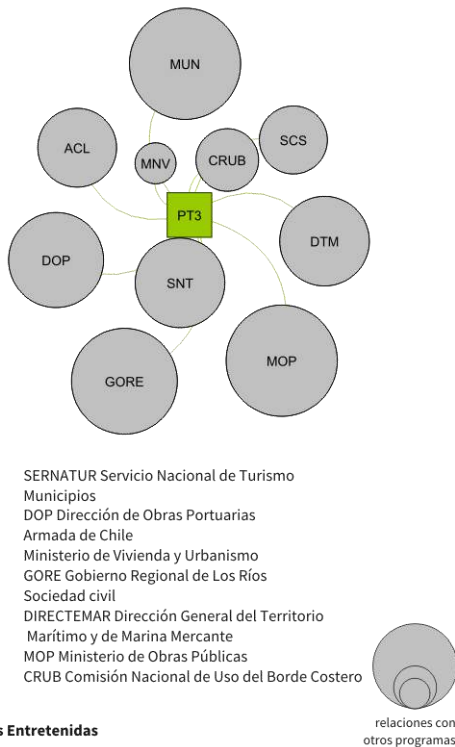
MUN

ACL

MNV

CRUB

SCS

PT3

DTM

DOP

SNT

MOP

GORE

SERNATUR Servicio Nacional de Turismo
Municipios
DOP Dirección de Obras Portuarias
Armada de Chile
Ministerio de Vivienda y Urbanismo
GORE Gobierno Regional de Los Ríos
Sociedad civil
DIRECTEMAR Dirección General del Territorio Marítimo y de Marina Mercante
MOP Ministerio de Obras Públicas
CRUB Comisión Nacional de Uso del Borde Costero

relaciones con otros programas

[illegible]s Entretenidas